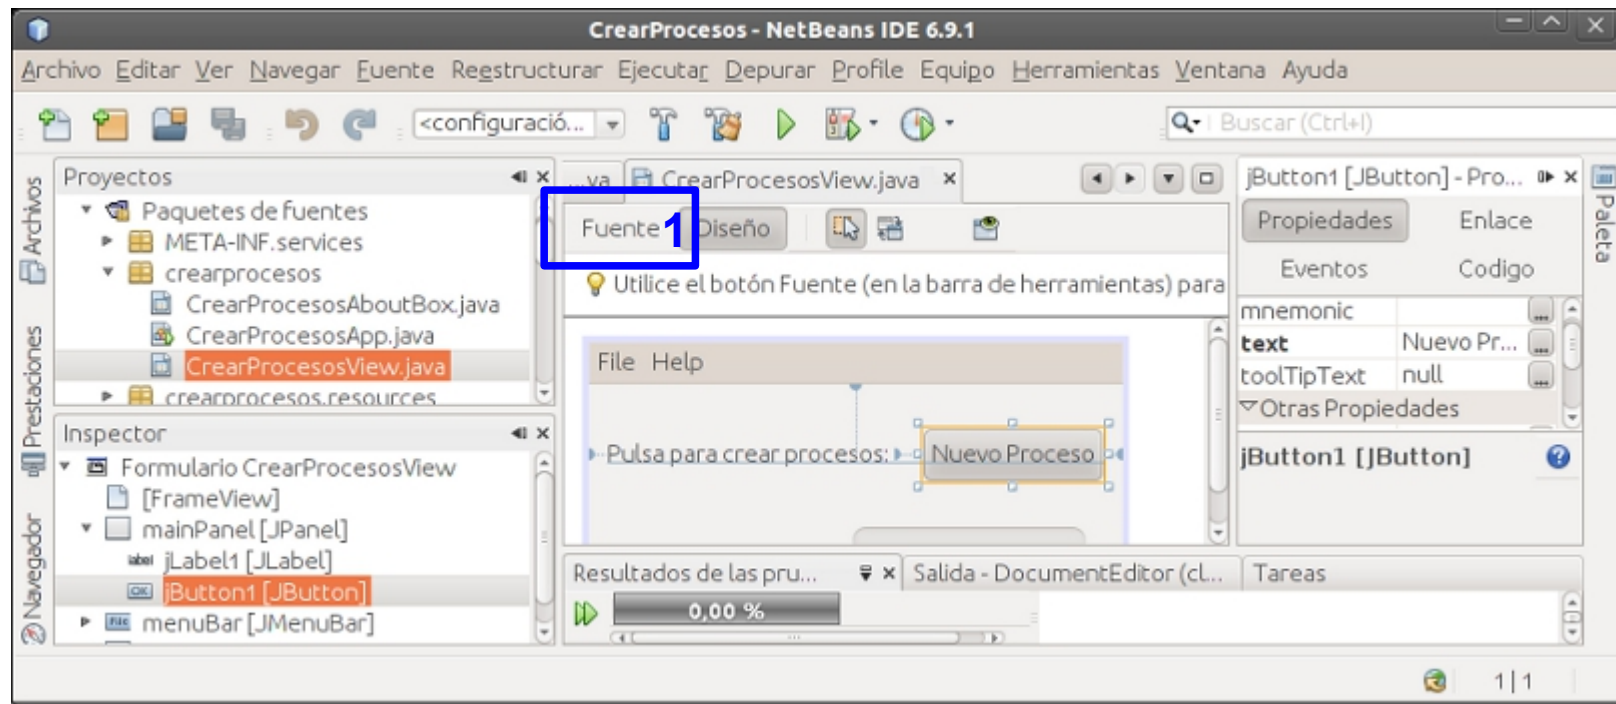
CrearProcesos - NetBeans IDE 6.9.1

Archivo Editar Ver Navegar Fuente Reestructurar Ejecutar Depurar Profile Equipo Herramientas Ventana Ayuda

<configuració...

Buscar (Ctrl+I)

Archivos Prestaciones Navegador

Proyectos
Paquetes de fuentes
META-INF.services
crearprocesos
CrearProcesosAboutBox.java
CrearProcesosApp.java
CrearProcesosView.java
crearprocesos.resources

Inspector
Formulario CrearProcesosView
[FrameView]
mainPanel [JPanel]
jLabel1 [JLabel]
jButton1 [JButton]
menuBar [JMenuBar]

...va CrearProcesosView.java

Fuente 1 Diseño

Utilice el botón Fuente (en la barra de herramientas) para

File Help

Pulsa para crear procesos: Nuevo Proceso

Resultados de las pru... Salida - DocumentEditor (cl... Tareas

0,00 %

jButton1 [JButton] - Pro...
Propiedades Enlace
Eventos Codigo

| mnemonic | |
|---|---|
| text | Nuevo Pr... |
| toolTipText | null |

Otras Propiedades

jButton1 [JButton]

Paleta

1 | 1